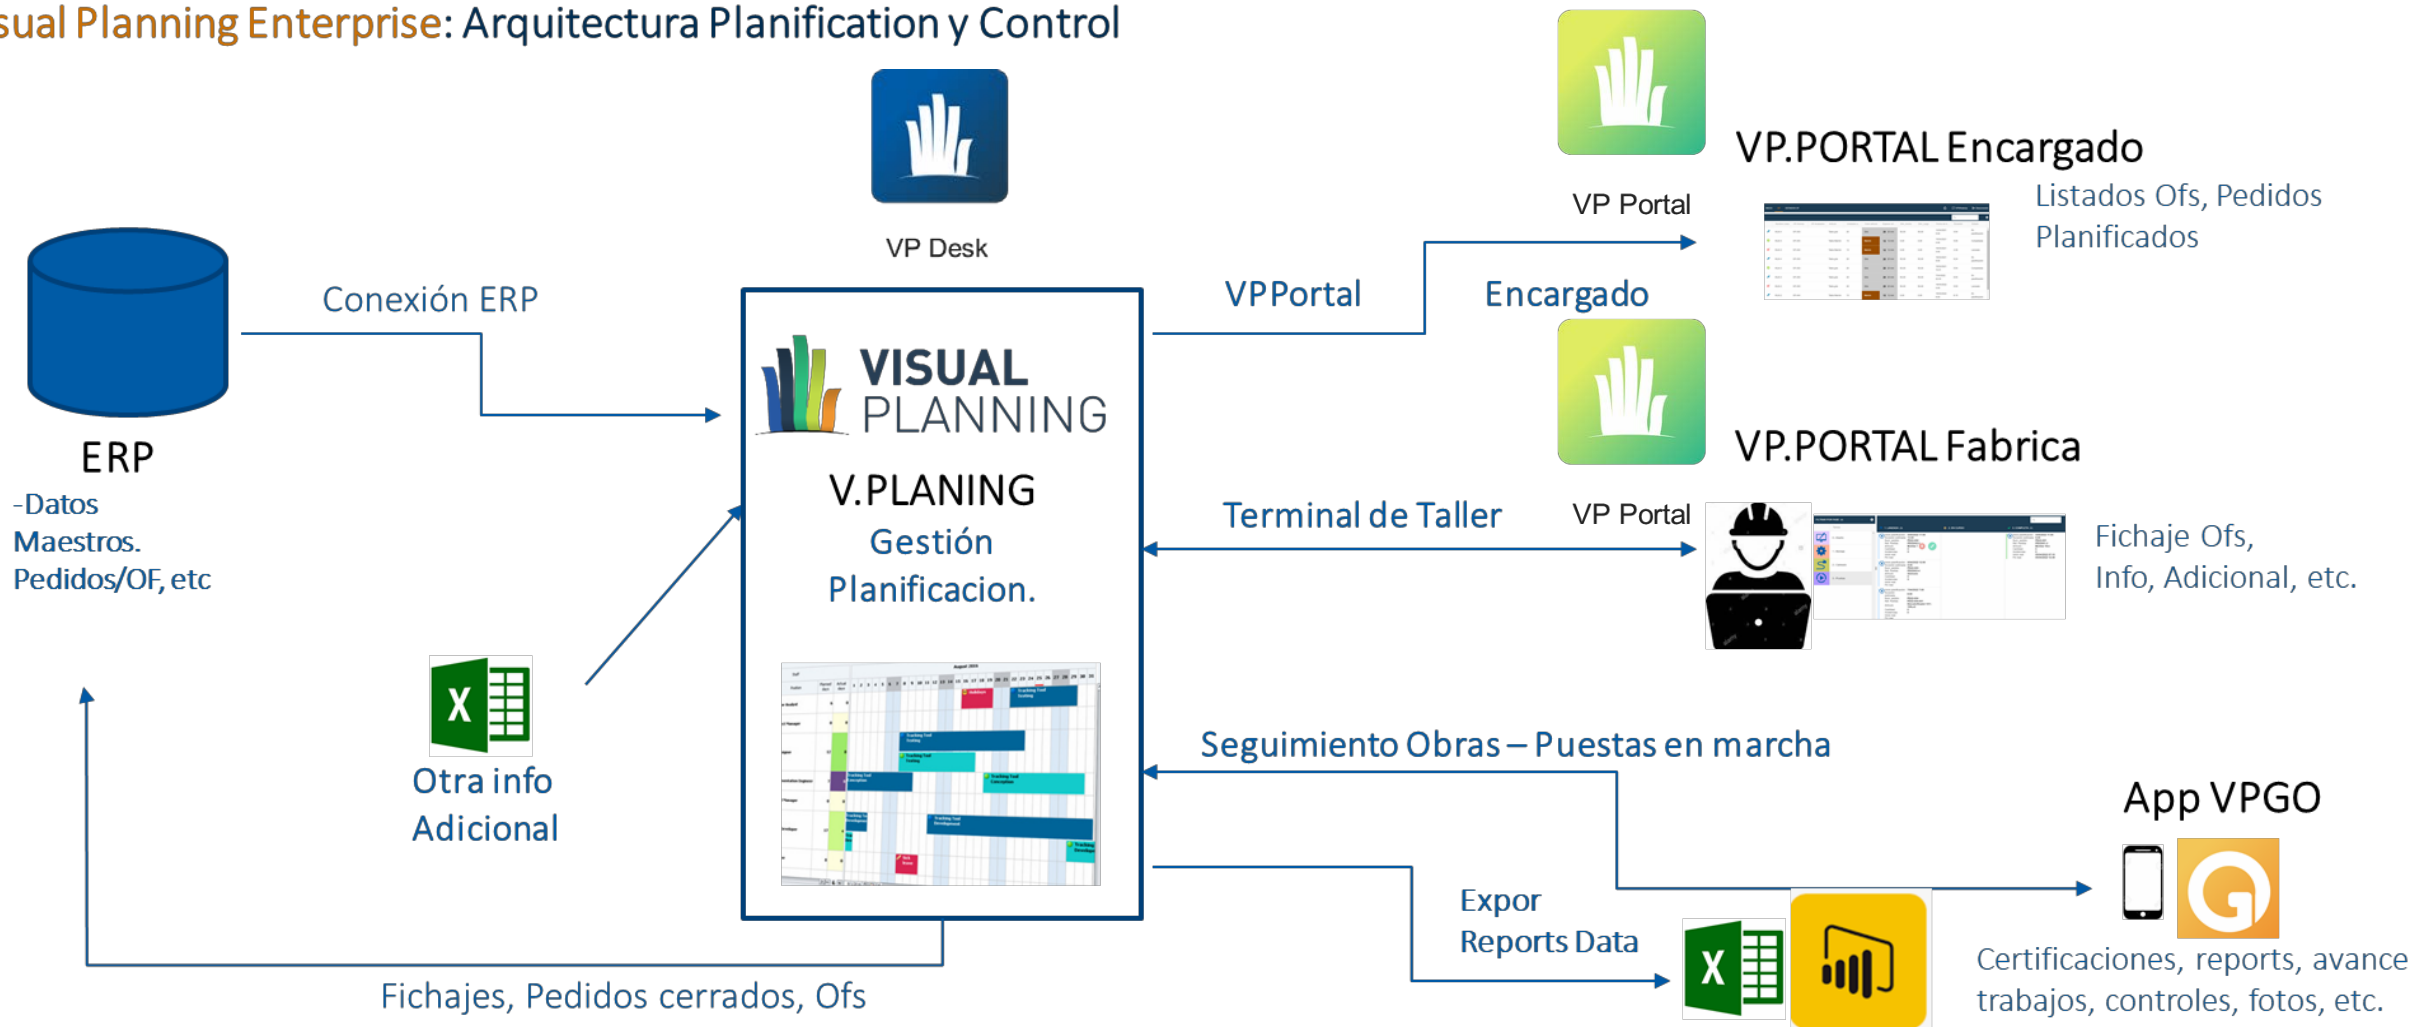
sual Planning Enterprise: Arquitectura Planification y Control

VP Desk

VP Portal

VP.PORTAL Encargado

Listados Ofs, Pedidos Planificados

Conexión ERP

VPPortal

Encargado

ERP

-Datos Maestros. Pedidos/OF, etc

VISUAL PLANNING

V.PLANING

Gestión Planificacion.

VP.PORTAL Fabrica

Terminal de Taller

VP Portal

Fichaje Ofs, Info, Adicional, etc.

Otra info Adicional

Seguimiento Obras – Puestas en marcha

App VPGO

Expor Reports Data

Certificaciones, reports, avance trabajos, controles, fotos, etc.

Fichajes, Pedidos cerrados, Ofs